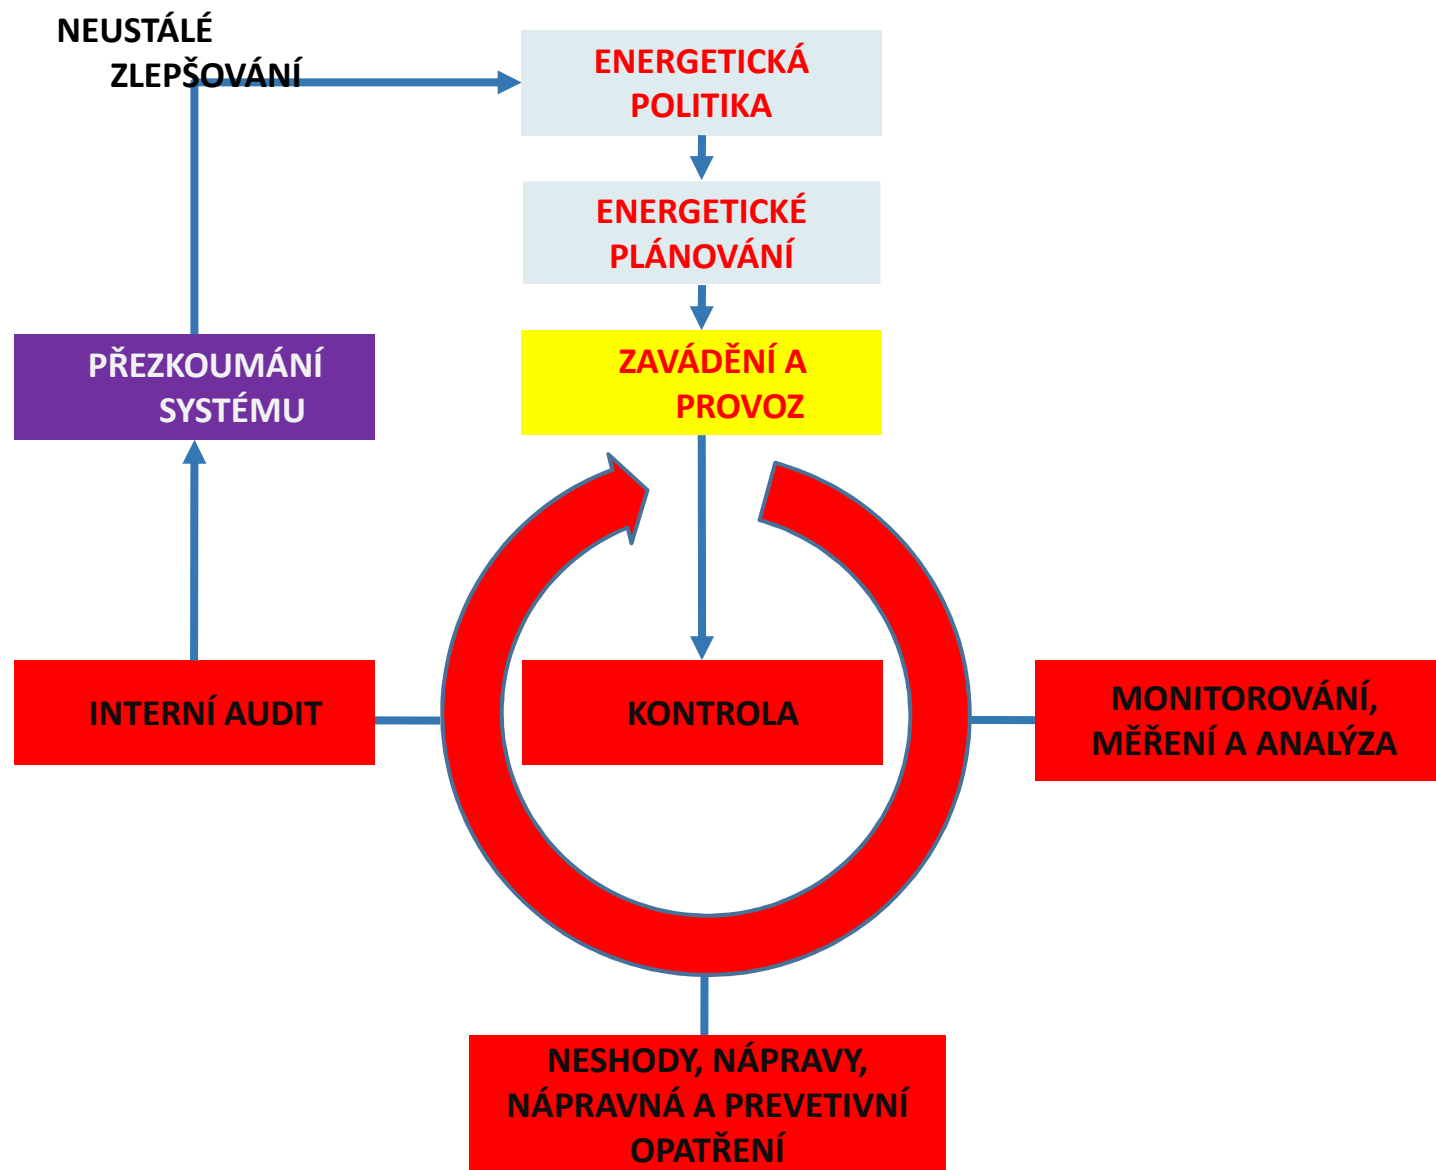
NEUSTÁLÉ ZLEPŠOVÁNÍ

ENERGETICKÁ POLITIKA

ENERGETICKÉ PLÁNOVÁNÍ

ZAVÁDĚNÍ A PROVOZ

PŘEZKOUMÁNÍ SYSTÉMU

INTERNÍ AUDIT

KONTROLA

MONITOROVÁNÍ, MĚŘENÍ A ANALÝZA

NESHODY, NÁPRAVY, NÁPRAVNÁ A PREVETIVNÍ OPATŘENÍ